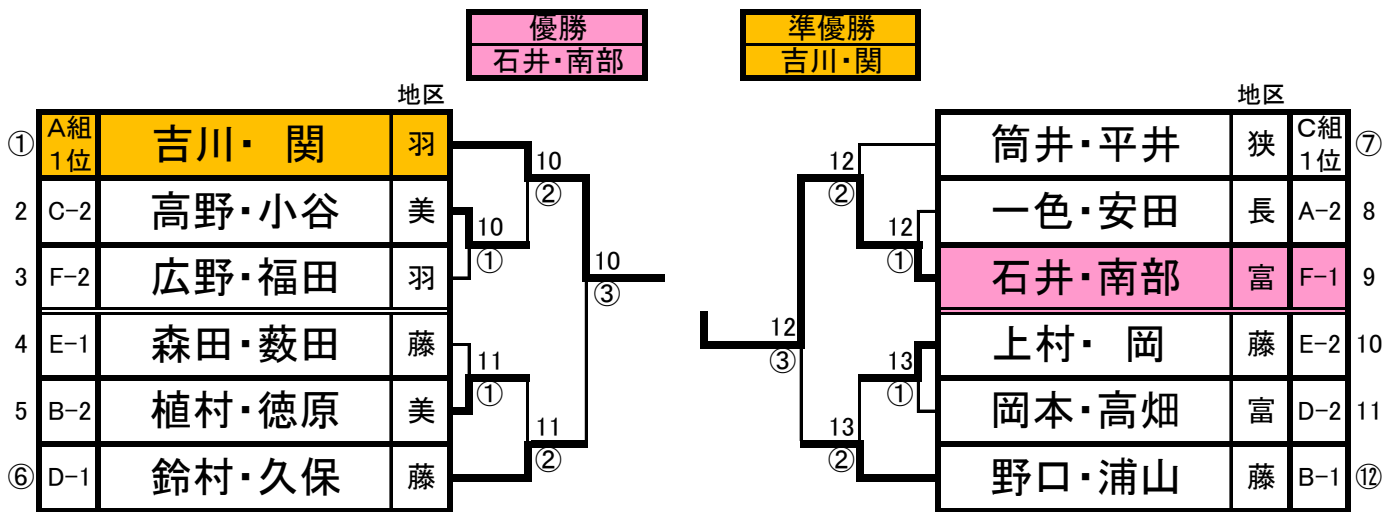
| 優勝 |
|---|
| 石井・南部 |

| 準優勝 |
|---|
| 吉川・関 |

地区

| | | | 地区 |
|---|---|---|---|
| ① | A組 1位 | 吉川・ 関 | 羽 |
| 2 | C−2 | 高野・小谷 | 美 |
| 3 | F−2 | 広野・福田 | 羽 |
| 4 | E−1 | 森田・薮田 | 藤 |
| 5 | B−2 | 植村・徳原 | 美 |
| ⑥ | D−1 | 鈴村・久保 | 藤 |

10 ②
10 ①
10 ③
11 ①
11 ②

12 ②
12 ①
12 ③
13 ①
13 ②

地区

| | 地区 | | |
|---|---|---|---|
| 筒井・平井 | 狭 | C組 1位 | ⑦ |
| 一色・安田 | 長 | A−2 | 8 |
| 石井・南部 | 富 | F−1 | 9 |
| 上村・ 岡 | 藤 | E−2 | 10 |
| 岡本・高畑 | 富 | D−2 | 11 |
| 野口・浦山 | 藤 | B−1 | ⑫ |